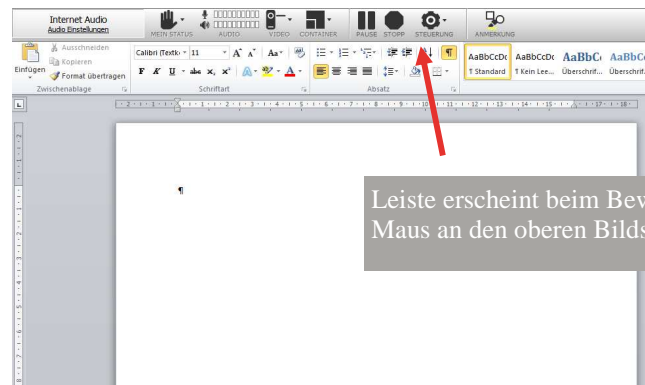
Internet Audio
Audio Einstellungen
MEIN STATUS
AUDIO
VIDEO
CONTAINER
PAUSE
STOPP
STEUERUNG
ANMERKUNG

Ausschneiden
Kopieren
Einfügen
Format übertragen
Zwischenablage
Calibri (Textk
11
A A
Aa
F K U abe $x_2$ $x^2$
A
Schriftart
Absatz
¶
AaBbCcDc
AaBbCcDc
AaBbC
AaBbC
¶ Standard
¶ Kein Lee...
Überschrif...
Überschrif

¶

Leiste erscheint beim Bew
Maus an den oberen Bilds